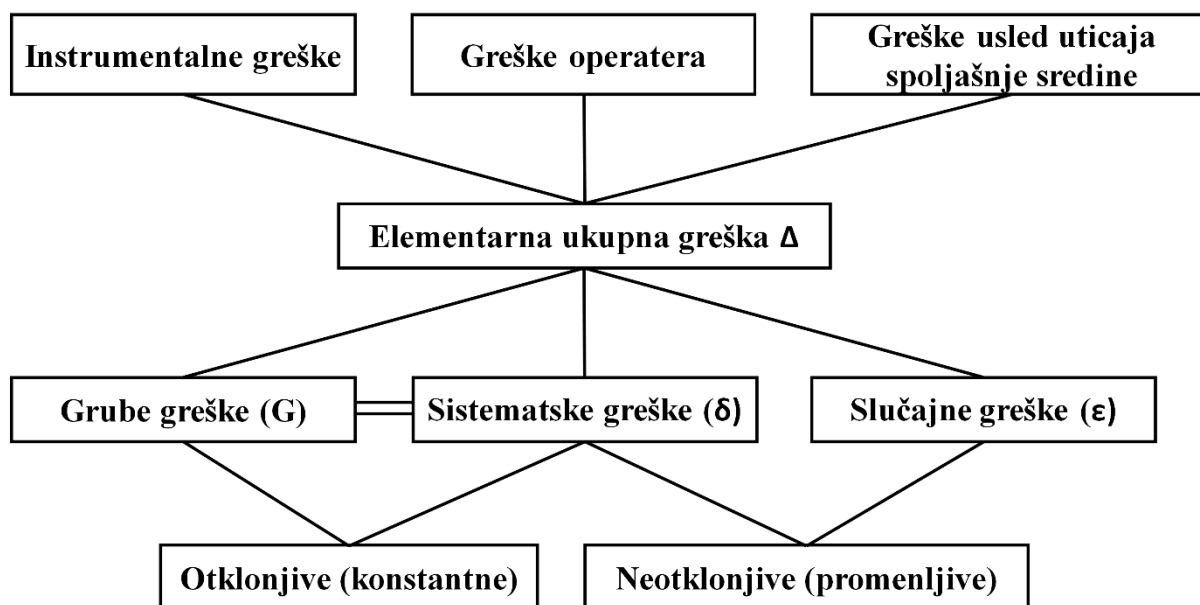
Instrumentalne greške

Greške operatera

Greške usled uticaja spoljašnje sredine

Elementarna ukupna greška Δ

Grube greške (G)

Sistematske greške (δ)

Slučajne greške (ε)

Otklonjive (konstantne)

Neotklonjive (promenljive)